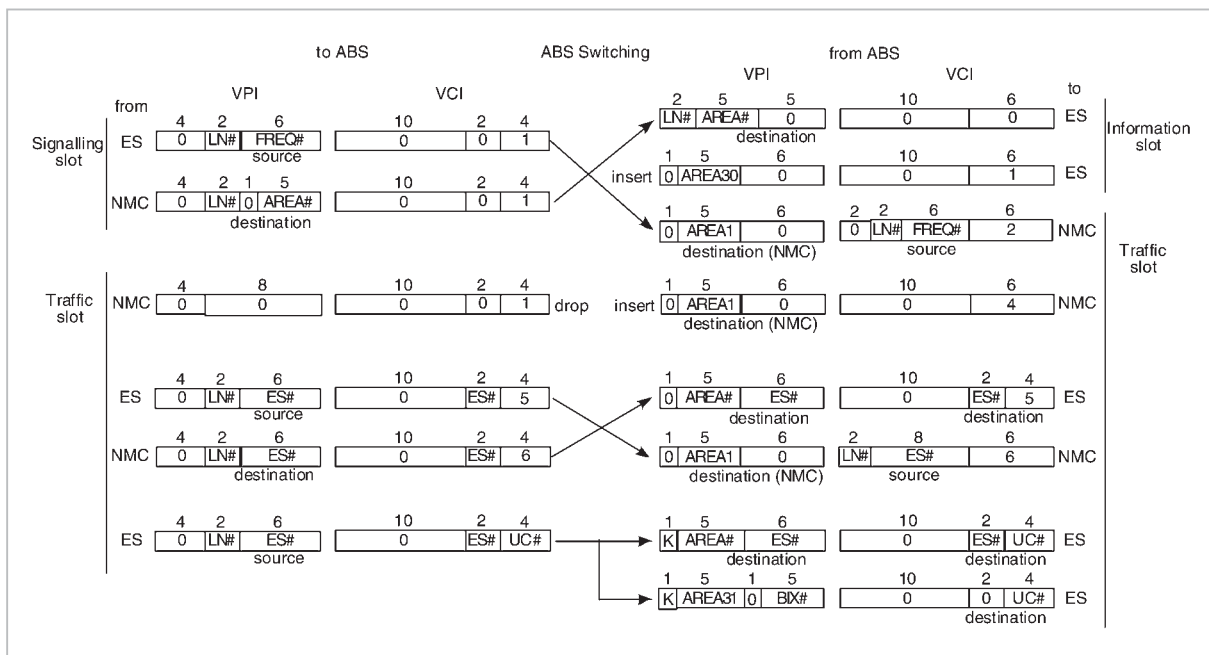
to ABS

ABS Switching

from ABS

VPI

VCI

VPI

VCI

from

to

Signalling slot

ES

4 2 6
0 LN# FREQ#
source

10 2 4
0 0 1

NMC

4 2 1 5
0 LN# 0 AREA#
destination

10 2 4
0 0 1

2 5 5
LN# AREA# 0
destination

10 6
0 0

ES

Information slot

insert

1 5 6
0 AREA30 0

10 6
0 1

ES

1 5 6
0 AREA1 0
destination (NMC)

2 2 6 6
0 LN# FREQ# 2
source

NMC

Traffic slot

Traffic slot

NMC

4 8
0 0

10 2 4
0 0 1

drop

insert

1 5 6
0 AREA1 0
destination (NMC)

10 6
0 4

NMC

ES

4 2 6
0 LN# ES#
source

10 2 4
0 ES# 5

NMC

4 2 6
0 LN# ES#
destination

10 2 4
0 ES# 6

1 5 6
0 AREA# ES#
destination

10 2 4
0 ES# 5
destination

ES

1 5 6
0 AREA1 0
destination (NMC)

2 8 6
LN# ES# 6
source

NMC

ES

4 2 6
0 LN# ES#
source

10 2 4
0 ES# UC#

1 5 6
K AREA# ES#
destination

10 2 4
0 ES# UC#
destination

ES

1 5 1 5
K AREA31 0 BIX#

10 2 4
0 0 UC#
destination

ES